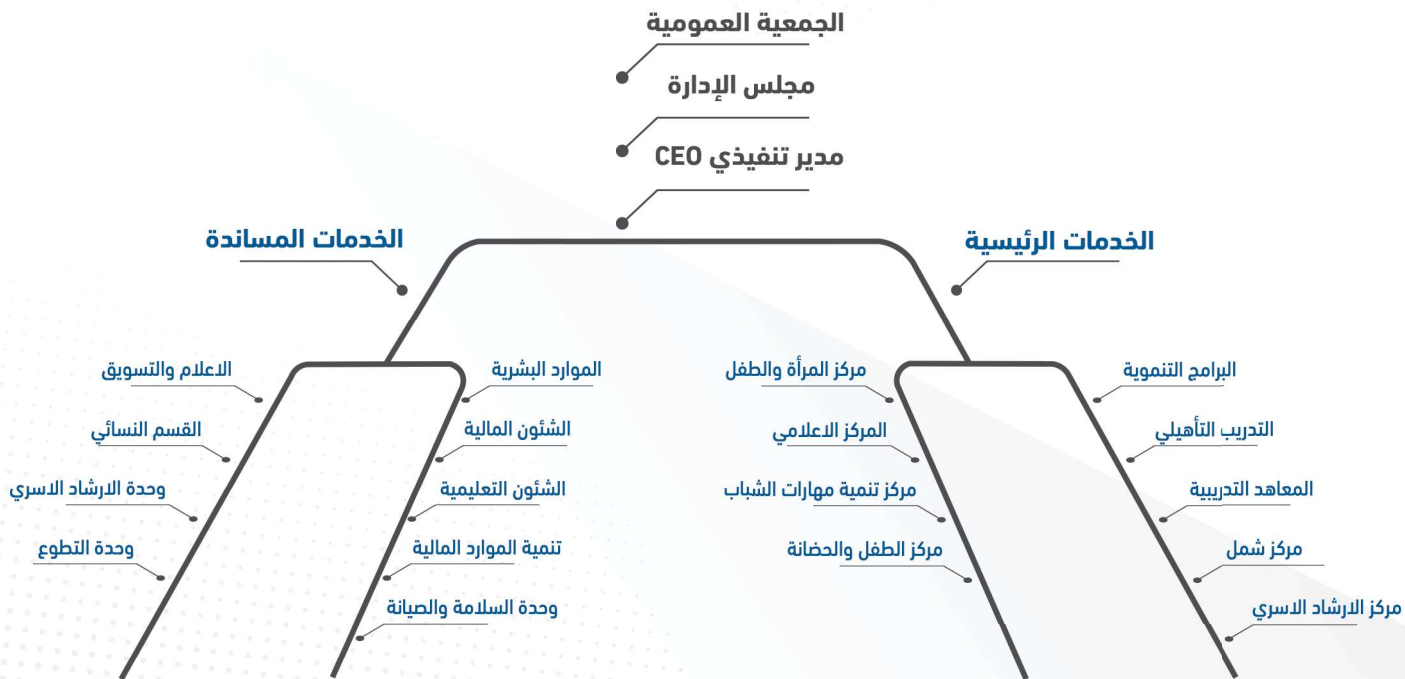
الجمعية العمومية

مجلس الإدارة

مدير تنفيذي CEO

الخدمات الرئيسية

الخدمات المساندة

البرامج التنموية
التدريب التأهيلي
المعاهد التدريبية
مركز شمل
مركز الارشاد الاسري

مركز المرأة والطفل
المركز الاعلامي
مركز تنمية مهارات الشباب
مركز الطفل والحضانة

الموارد البشرية
الشئون المالية
الشئون التعليمية
تنمية الموارد المالية
وحدة السلامة والصيانة

الاعلام والتسويق
القسم النسائي
وحدة الارشاد الاسري
وحدة التطوع